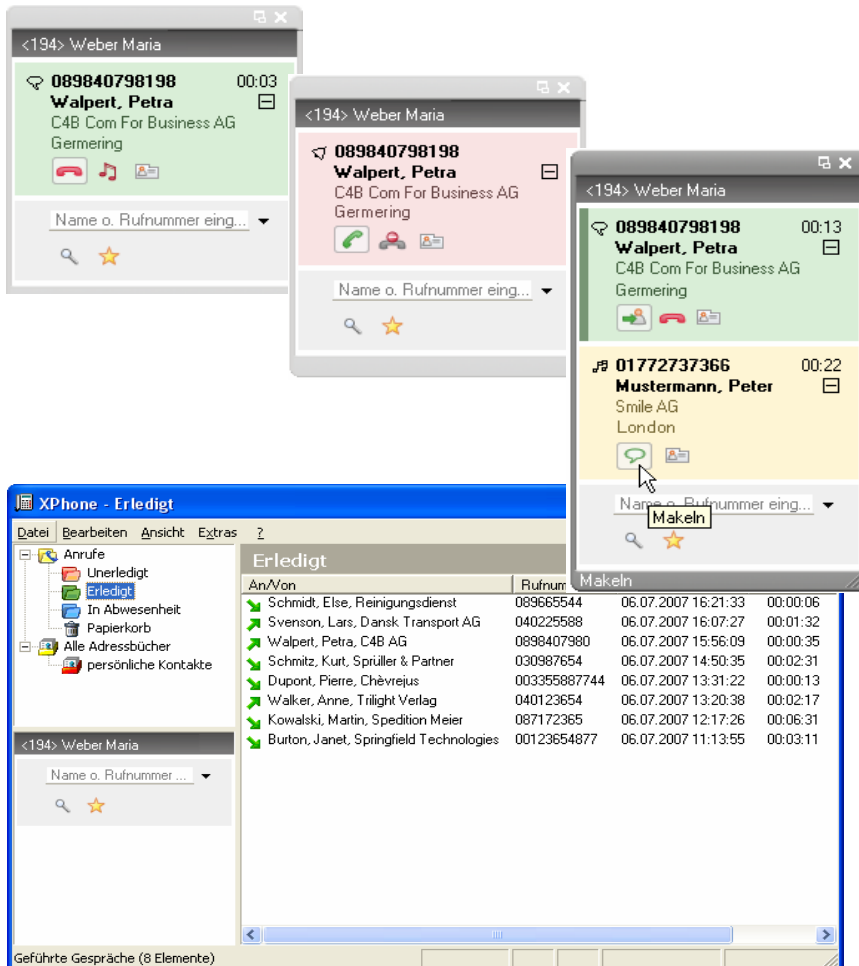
<194> Weber Maria

089840798198 00:03
Walpert, Petra
C4B Com For Business AG
Germering

Name o. Rufnummer eing...

<194> Weber Maria

089840798198
Walpert, Petra
C4B Com For Business AG
Germering

Name o. Rufnummer eing...

<194> Weber Maria

089840798198 00:13
Walpert, Petra
C4B Com For Business AG
Germering

01772737366 00:22
Mustermann, Peter
Smile AG
London

Name o. Rufnummer eing...
Makeln

Makeln

XPhone - Erledigt

Datei Bearbeiten Ansicht Extras ?

Anrufe
Unerledigt
Erledigt
In Abwesenheit
Papierkorb
Alle Adressbücher
persönliche Kontakte

<194> Weber Maria
Name o. Rufnummer ...

Erledigt

| An/Von | Rufnum | | |
|---|---|---|---|
| Schmidt, Else, Reinigungsdienst | 089665544 | 06.07.2007 16:21:33 | 00:00:06 |
| Svenson, Lars, Dansk Transport AG | 040225588 | 06.07.2007 16:07:27 | 00:01:32 |
| Walpert, Petra, C4B AG | 0898407980 | 06.07.2007 15:56:09 | 00:00:35 |
| Schmitz, Kurt, Sprüller & Partner | 030987654 | 06.07.2007 14:50:35 | 00:02:31 |
| Dupont, Pierre, Chèvrejus | 003355887744 | 06.07.2007 13:31:22 | 00:00:13 |
| Walker, Anne, Trilight Verlag | 040123654 | 06.07.2007 13:20:38 | 00:02:17 |
| Kowalski, Martin, Spedition Meier | 087172365 | 06.07.2007 12:17:26 | 00:06:31 |
| Burton, Janet, Springfield Technologies | 00123654877 | 06.07.2007 11:13:55 | 00:03:11 |

Geführte Gespräche (8 Elemente)